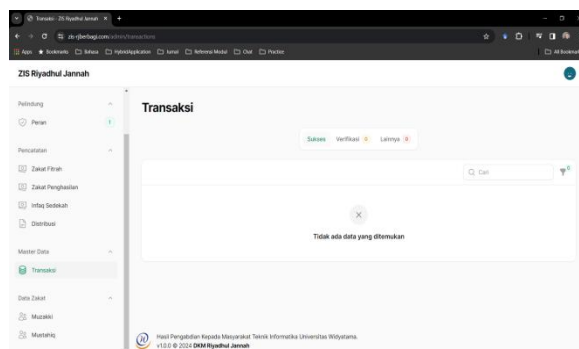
Transaksi - ZIS Riyadhul Jannah

zis-rjberbagi.com/admin/transactions

Apps Bookmarks Skripsi HybridApplication tunel Referensi Modal Chat Practice

All Bookmarks

ZIS Riyadhul Jannah

Pelindung

Peran 1

Pencatatan

Zakat Fitrah

Zakat Penghasilan

Infaq Sedekah

Distribusi

Master Data

Transaksi

Data Zakat

Muzakki

Mustahiq

Transaksi

Sukses Verifikasi 0 Lainnya 0

Cari

Tidak ada data yang ditemukan

Hasil Pengabdian Kepada Masyarakat Teknik Informatika Universitas Widyatama.
v1.0.0 © 2024 DKM Riyadhul Jannah